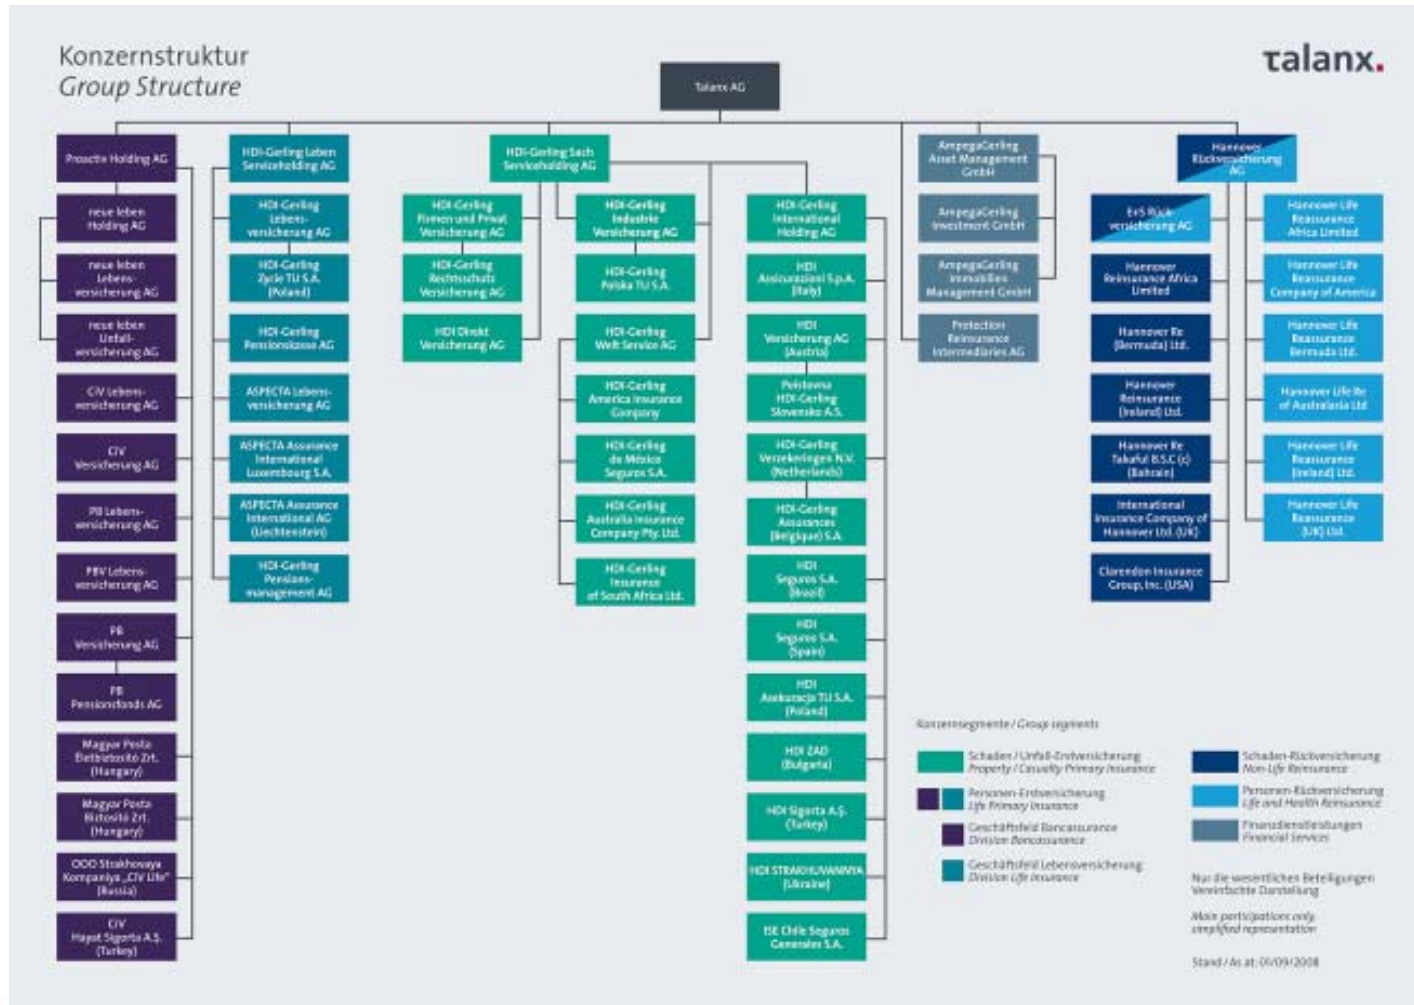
Konzernstruktur
Group Structure

talanx.

Talanx AG

Proactiv Holding AG
neue leben Holding AG
neue leben Lebensversicherung AG
neue leben Unfallversicherung AG
CiV Lebensversicherung AG
CiV Versicherung AG
PB Lebensversicherung AG
PBV Lebensversicherung AG
PB Versicherung AG
PB Pensionsfonds AG
Magyar Posta Életbiztosító Zrt. (Hungary)
Magyar Posta Biztosító Zrt. (Hungary)
OOO Strakhovaya Kompaniya „CiV Life" (Russia)
CiV Hayat Sigorta A.Ş. (Turkey)

HDI-Gerling Leben Serviceholding AG
HDI-Gerling Lebensversicherung AG
HDI-Gerling Zycie TU S.A. (Poland)
HDI-Gerling Pensionskasse AG
ASPECTA Lebensversicherung AG
ASPECTA Assurance International Luxembourg S.A.
ASPECTA Assurance International AG (Liechtenstein)
HDI-Gerling Pensionsmanagement AG

HDI-Gerling Sach Serviceholding AG
HDI-Gerling Firmen und Privat Versicherung AG
HDI-Gerling Rechtsschutz Versicherung AG
HDI Direkt Versicherung AG
HDI-Gerling Industrie Versicherung AG
HDI-Gerling Polska TU S.A.
HDI-Gerling Welt Service AG
HDI-Gerling America Insurance Company
HDI-Gerling de México Seguros S.A.
HDI-Gerling Australia Insurance Company Pty. Ltd.
HDI-Gerling Insurance of South Africa Ltd.
HDI-Gerling International Holding AG
HDI Assicurazioni S.p.A. (Italy)
HDI Versicherung AG (Austria)
Poist'ovna HDI-Gerling Slovensko A.S.
HDI-Gerling Verzekeringen N.V. (Netherlands)
HDI-Gerling Assurances (Belgique) S.A.
HDI Seguros S.A. (Brazil)
HDI Seguros S.A. (Spain)
HDI Asekuracja TU S.A. (Poland)
HDI ZAD (Bulgaria)
HDI Sigorta A.Ş. (Turkey)
HDI STRAKHUVANNYA (Ukraine)
ISE Chile Seguros Generales S.A.

AmpegaGerling Asset Management GmbH
AmpegaGerling Investment GmbH
AmpegaGerling Immobilien Management GmbH
Protection Reinsurance Intermediaries AG

Hannover Rückversicherung AG
E+S Rückversicherung AG
Hannover Reinsurance Africa Limited
Hannover Re (Bermuda) Ltd.
Hannover Reinsurance (Ireland) Ltd.
Hannover Re Takaful B.S.C (c) (Bahrain)
International Insurance Company of Hannover Ltd. (UK)
Clarendon Insurance Group, Inc. (USA)
Hannover Life Reassurance Africa Limited
Hannover Life Reassurance Company of America
Hannover Life Reassurance Bermuda Ltd.
Hannover Life Re of Australasia Ltd
Hannover Life Reassurance (Ireland) Ltd.
Hannover Life Reassurance (UK) Ltd.

Konzernsegmente / Group segments
Schaden / Unfall-Erstversicherung
Property / Casualty Primary Insurance
Personen-Erstversicherung
Life Primary Insurance
Geschäftsfeld Bancassurance
Division Bancassurance
Geschäftsfeld Lebensversicherung
Division Life Insurance
Schaden-Rückversicherung
Non-Life Reinsurance
Personen-Rückversicherung
Life and Health Reinsurance
Finanzdienstleistungen
Financial Services

Nur die wesentlichen Beteiligungen
Vereinfachte Darstellung

Main participations only
simplified representation

Stand / As at: 01/09/2008